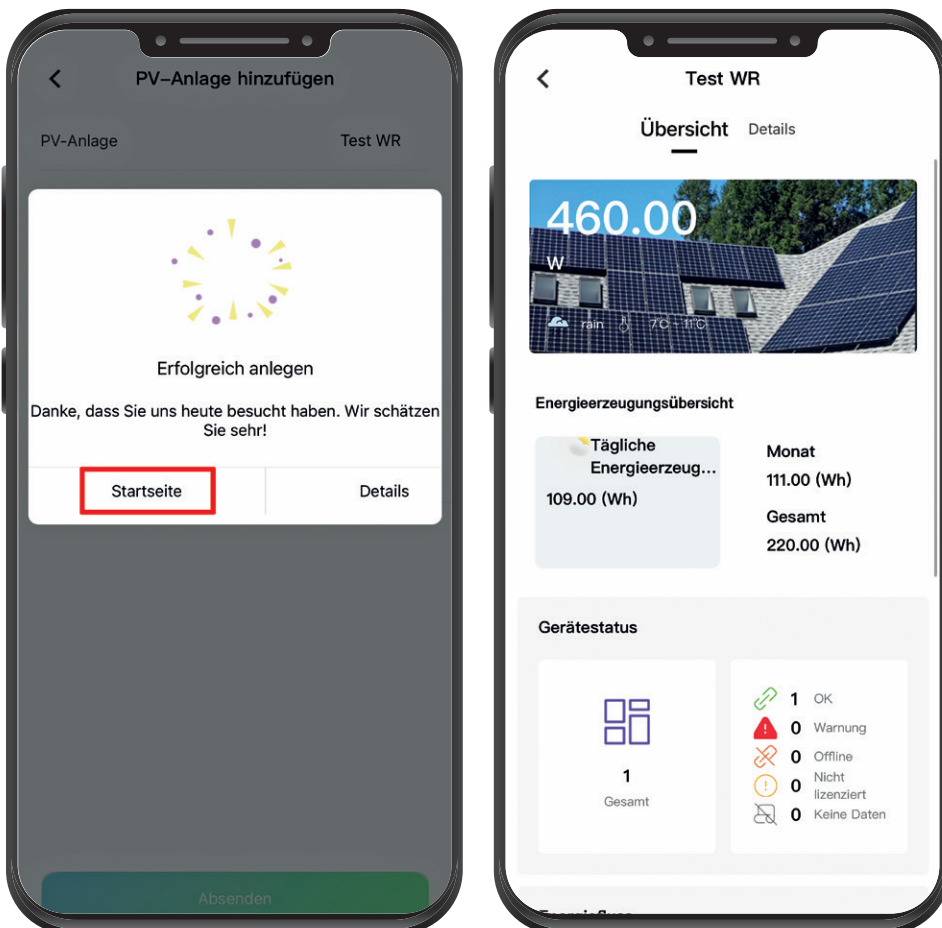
PV-Anlage hinzufügen

PV-Anlage

Test WR

Erfolgreich anlegen

Danke, dass Sie uns heute besucht haben. Wir schätzen Sie sehr!

Startseite

Details

Absenden

Test WR

Übersicht

Details

460.00

W

rain

7C - 11C

Energieerzeugungsübersicht

Tägliche Energieerzeug...

109.00 (Wh)

Monat

111.00 (Wh)

Gesamt

220.00 (Wh)

Gerätestatus

1

Gesamt

1 OK

0 Warnung

0 Offline

0 Nicht lizenziert

0 Keine Daten

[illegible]